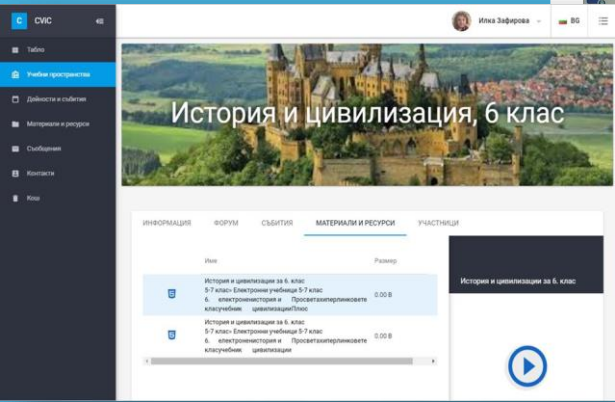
C CVIC

Табло
Учебни пространства
Дейности и събития
Материали и ресурси
Съобщения
Контакти
Кош

Илка Зафирова
BG

История и цивилизация, 6 клас

ИНФОРМАЦИЯ ФОРУМ СЪБИТИЯ МАТЕРИАЛИ И РЕСУРСИ УЧАСТНИЦИ

| | Име | Размер |
|---|---|---|
| | История и цивилизация за 6. клас 5-7 клас» Електронни учебници 5-7 клас 6. електронниистория и Просветахипервликовете класучебник цивилизацииПлюс | 0.00 B |
| | История и цивилизация за 6. клас 5-7 клас» Електронни учебници 5-7 клас 6. електронниистория и Просветахипервликовете класучебник цивилизации | 0.00 B |

История и цивилизация за 6. клас